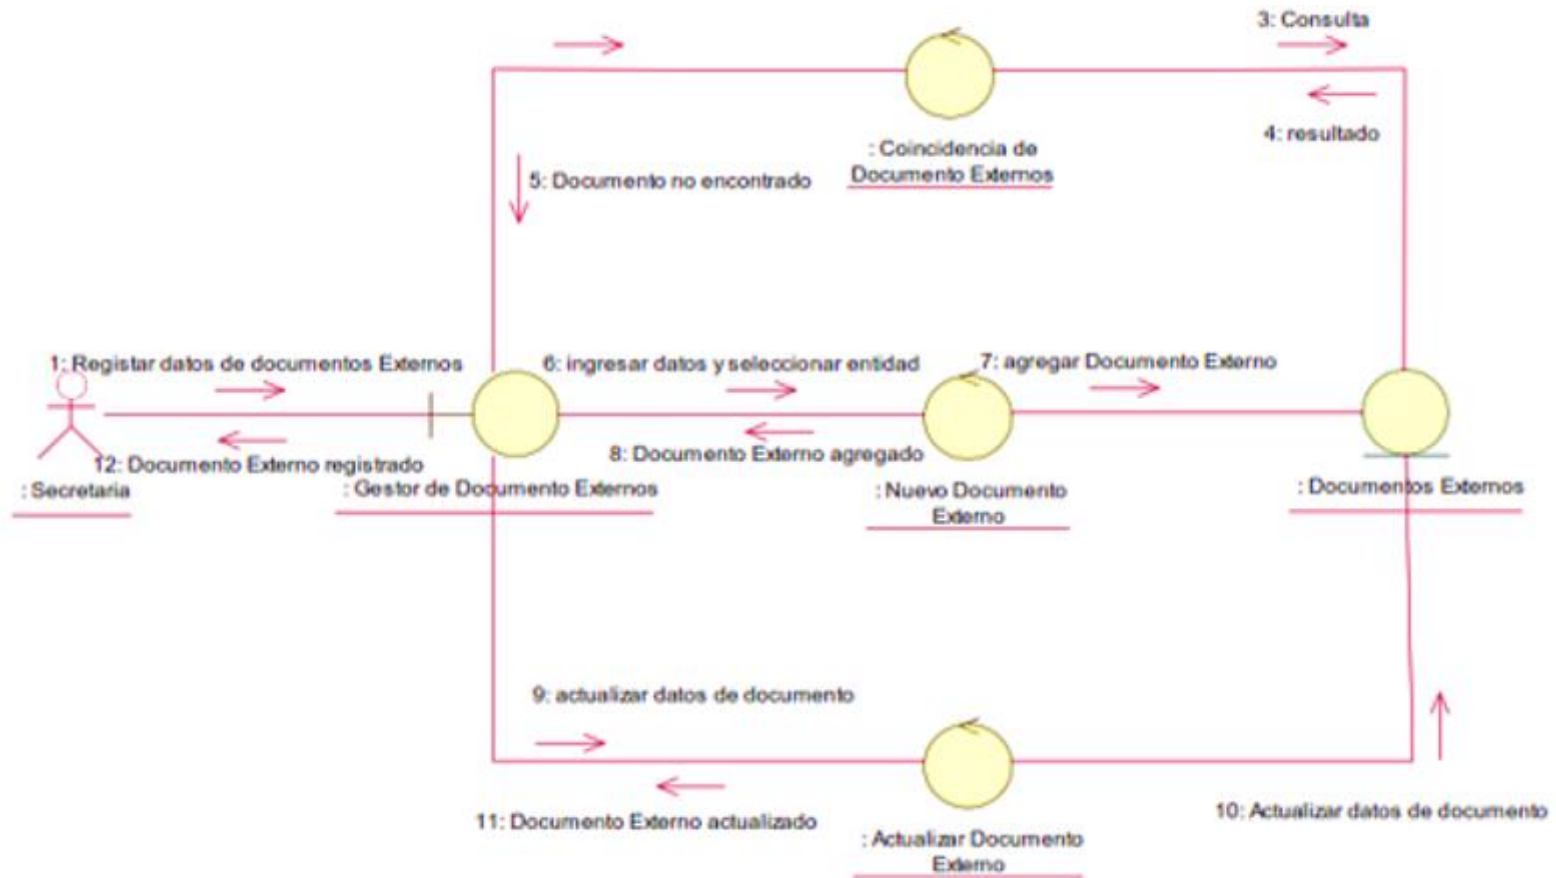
3: Consulta

4: resultado

: Coincidencia de Documento Externos

5: Documento no encontrado

1: Registar datos de documentos Externos

6: ingresar datos y seleccionar entidad

7: agregar Documento Externo

12: Documento Externo registrado

8: Documento Externo agregado

: Secretaria

: Gestor de Documento Externos

: Nuevo Documento Externo

: Documentos Externos

9: actualizar datos de documento

11: Documento Externo actualizado

: Actualizar Documento Externo

10: Actualizar datos de documento